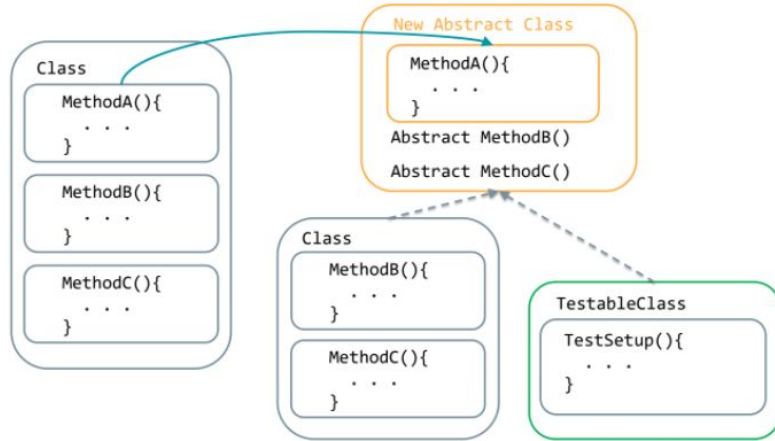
Class

MethodA(){
. . .
}

MethodB(){
. . .
}

MethodC(){
. . .
}

New Abstract Class

MethodA(){
. . .
}

Abstract MethodB()

Abstract MethodC()

Class

MethodB(){
. . .
}

MethodC(){
. . .
}

TestableClass

TestSetup(){
. . .
}